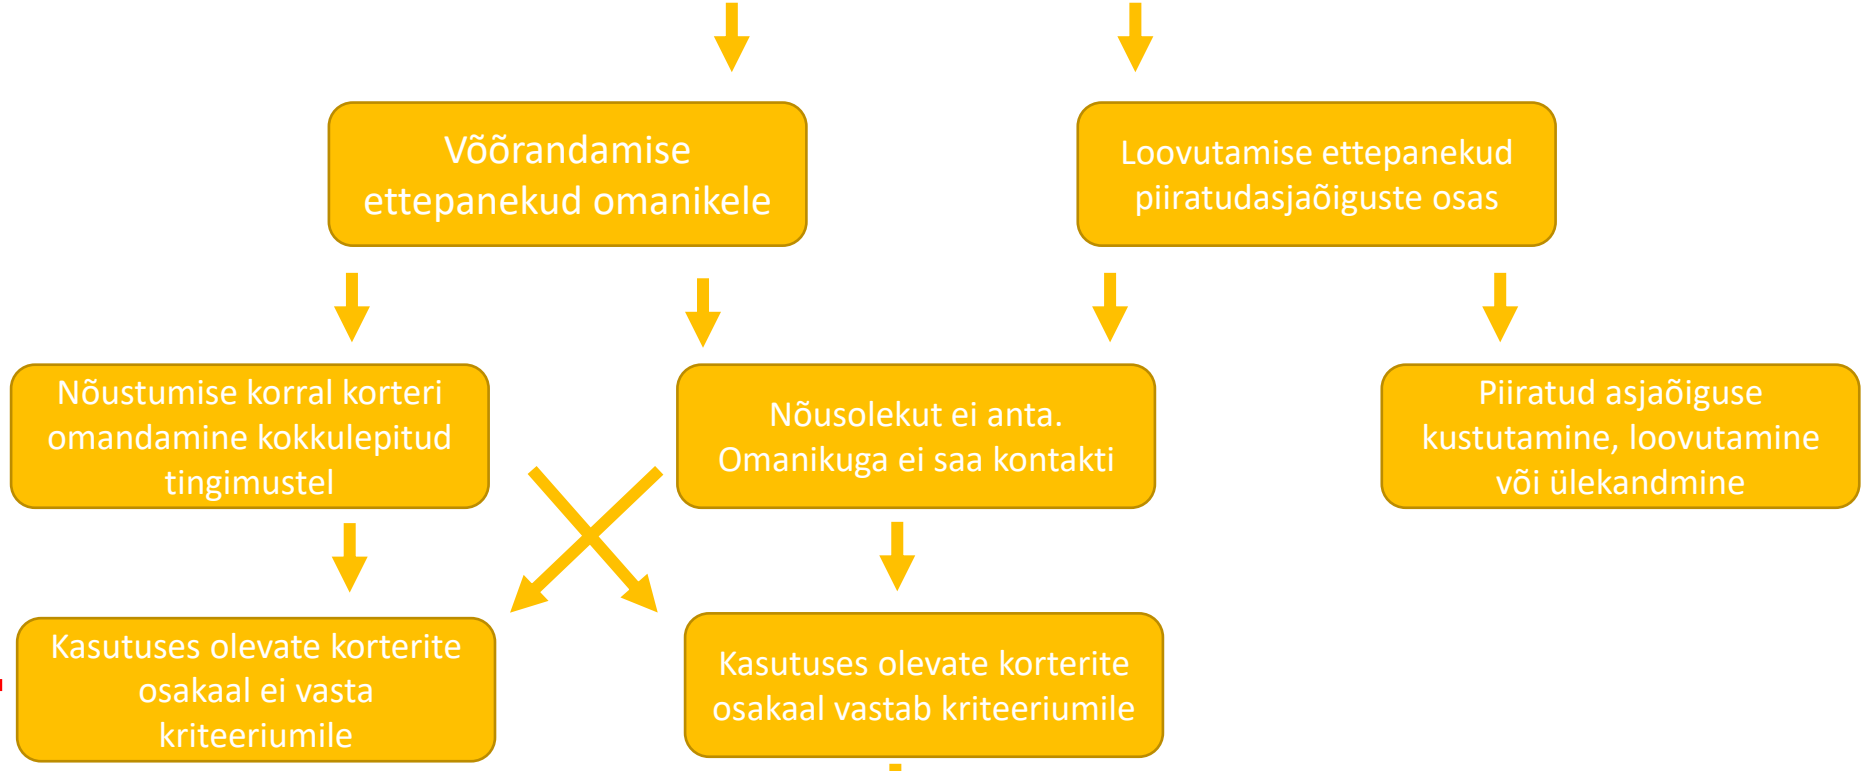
Võõrandamise ettepanekud omanikele

Loovutamise ettepanekud piiratudasjaõiguste osas

Nõustumise korral korteri omandamine kokkulepitud tingimustel

Nõusolekut ei anta. Omanikuga ei saa kontakti

Piiratud asjaõiguse kustutamine, loovutamine või ülekandmine

Kasutuses olevate korterite osakaal ei vasta kriteeriumile

Kasutuses olevate korterite osakaal vastab kriteeriumile